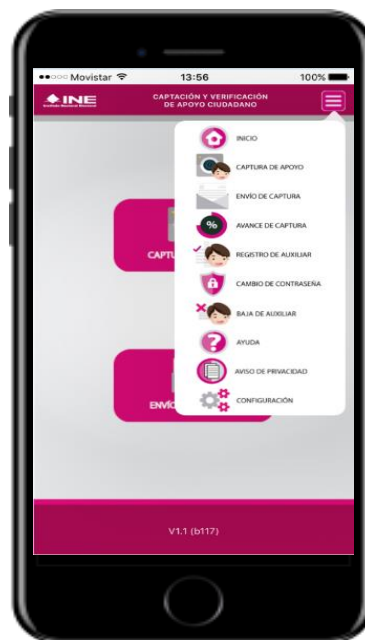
●●○○○ Movistar 13:56 100%

INE
Instituto Nacional Electoral

CAPTACIÓN Y VERIFICACIÓN DE APOYO CIUDADANO

INICIO
CAPTURA DE APOYO
ENVÍO DE CAPTURA
%
AVANCE DE CAPTURA
REGISTRO DE AUXILIAR
CAMBIO DE CONTRASEÑA
BAJA DE AUXILIAR
AYUDA
AVISO DE PRIVACIDAD
CONFIGURACIÓN

CAPTU

ENVÍO

V1.1 (b117)